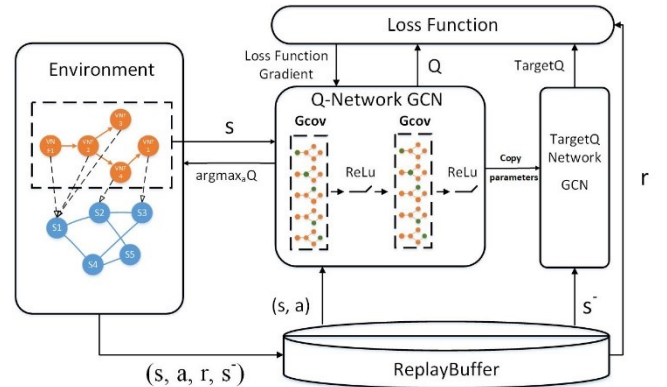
Loss Function

Environment

Loss Function Gradient

Q

TargetQ

Q-Network GCN

Gcov

Gcov

ReLu

ReLu

Copy parameters

TargetQ Network GCN

r

s

$\text{argmax}_a Q$

VNF 1

VNF 2

VNF 3

VNF 4

VNF 5

S1

S2

S3

S4

S5

(s, a)

$s^-$

(s, a, r, $s^-$)

ReplayBuffer